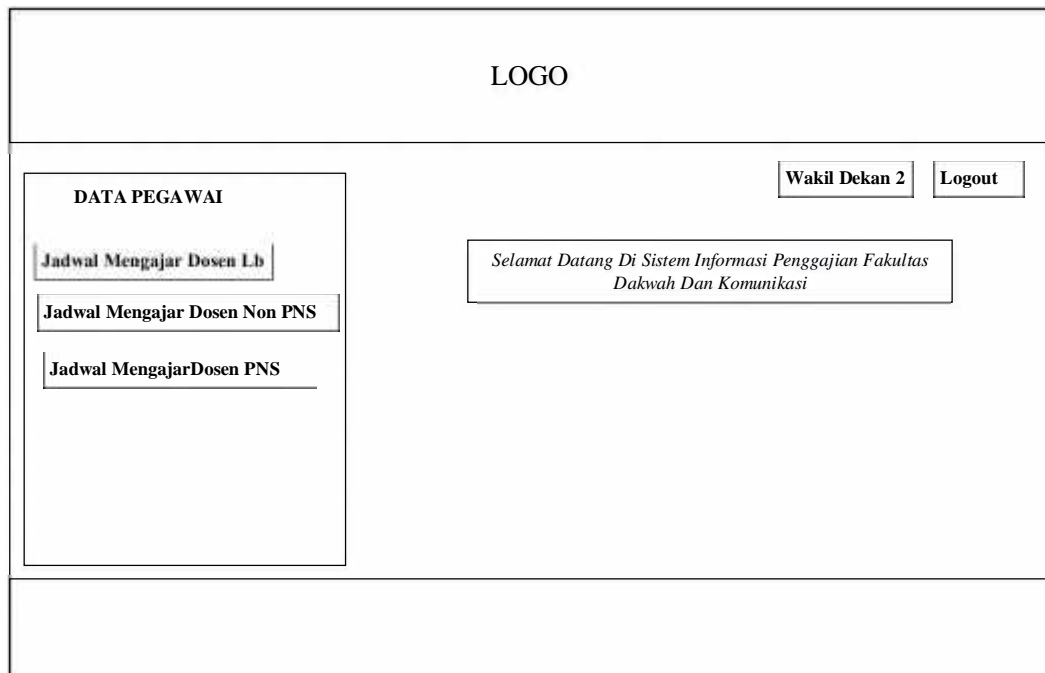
LOGO

Wakil Dekan 2

Logout

DATA PEGAWAI

Jadwal Mengajar Dosen Lb

Jadwal Mengajar Dosen Non PNS

Jadwal MengajarDosen PNS

Selamat Datang Di Sistem Informasi Penggajian Fakultas Dakwah Dan Komunikasi